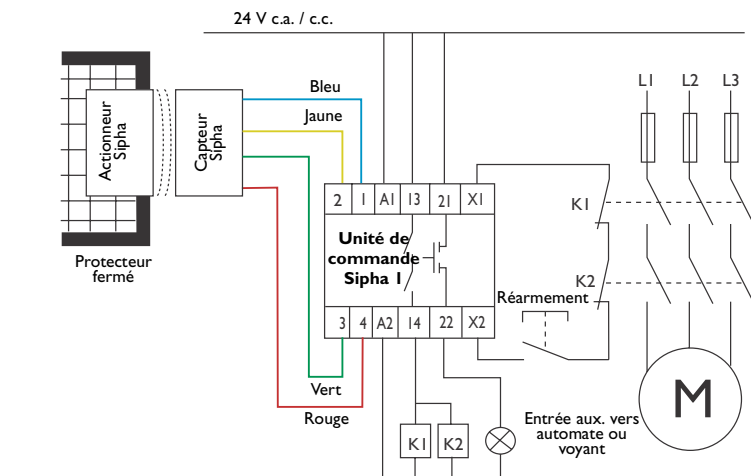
24 V c.a. / c.c.

Actionneur Sipha

Capteur Sipha

Protecteur fermé

Bleu

Jaune

Vert

Rouge

| 2 | 1 | A1 | 13 | 21 | X1 |
|---|---|---|---|---|---|

Unité de commande Sipha 1

| 3 | 4 | A2 | 14 | 22 | X2 |
|---|---|---|---|---|---|

L1 L2 L3

K1

K2

Réarmement

M

K1 K2

Entrée aux. vers automate ou voyant